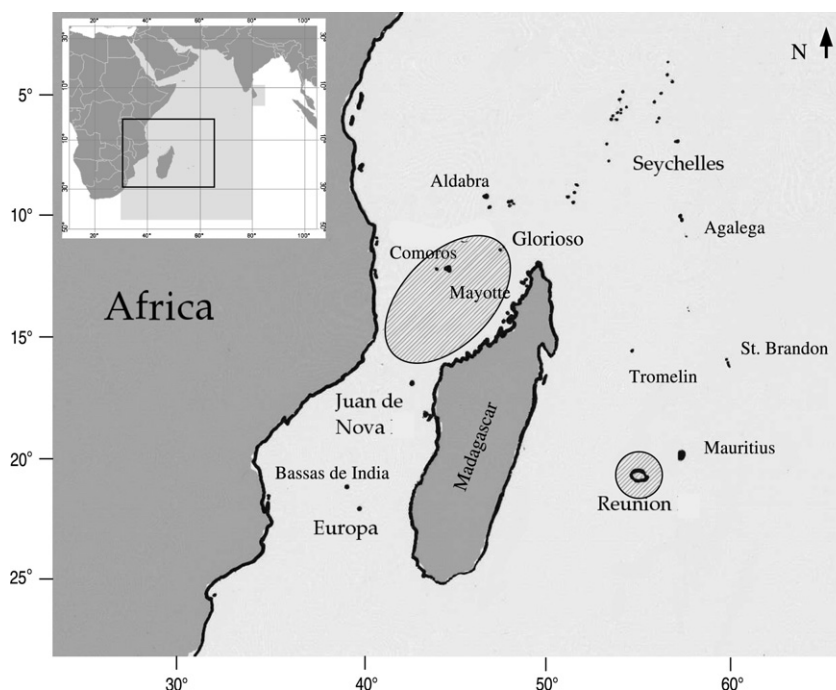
N

5°

10°

15°

20°

25°

30°

40°

50°

60°

Africa

Aldabra

Seychelles

Glorioso

Agalega

Comoros

Mayotte

St. Brandon

Tromelin

Juan de Nova

Madagascar

Mauritius

Bassas de India

Reunion

Europa

20°

40°

60°

80°

100°

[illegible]